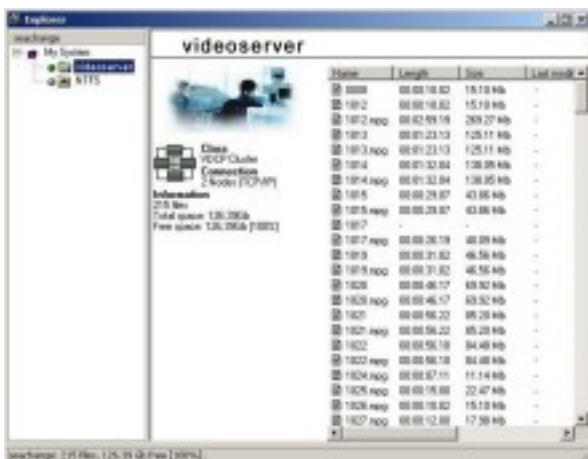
Explorer

seachange
My System
videoserver
NTFS

videoserver

Class
VDCP Cluster
Connection
2 Nodes (TCP/IP)

Information
215 files
Total space: 126.29Gb
Free space: 126.29Gb [100%]

| Name | Length | Size | Last modi |
|---|---|---|---|
| 0000 | 00:00:10.02 | 15.10 Mb | - |
| 1012 | 00:00:10.02 | 15.10 Mb | - |
| 1012.mpg | 00:02:59.16 | 269.27 Mb | - |
| 1013 | 00:01:23.13 | 125.11 Mb | - |
| 1013.mpg | 00:01:23.13 | 125.11 Mb | - |
| 1014 | 00:01:32.04 | 138.05 Mb | - |
| 1014.mpg | 00:01:32.04 | 138.05 Mb | - |
| 1015 | 00:00:29.07 | 43.86 Mb | - |
| 1015.mpg | 00:00:29.07 | 43.86 Mb | - |
| 1017 | - | - | - |
| 1017.mpg | 00:00:26.19 | 40.09 Mb | - |
| 1019 | 00:00:31.02 | 46.56 Mb | - |
| 1019.mpg | 00:00:31.02 | 46.56 Mb | - |
| 1020 | 00:00:46.17 | 69.92 Mb | - |
| 1020.mpg | 00:00:46.17 | 69.92 Mb | - |
| 1021 | 00:00:56.22 | 85.28 Mb | - |
| 1021.mpg | 00:00:56.22 | 85.28 Mb | - |
| 1022 | 00:00:56.18 | 84.48 Mb | - |
| 1022.mpg | 00:00:56.18 | 84.48 Mb | - |
| 1024.mpg | 00:00:07.11 | 11.14 Mb | - |
| 1025.mpg | 00:00:15.00 | 22.47 Mb | - |
| 1026.mpg | 00:00:10.02 | 15.10 Mb | - |
| 1027.mpg | 00:00:12.00 | 17.99 Mb | - |

seachange: 215 files, 126.29 Gb Free [100%]